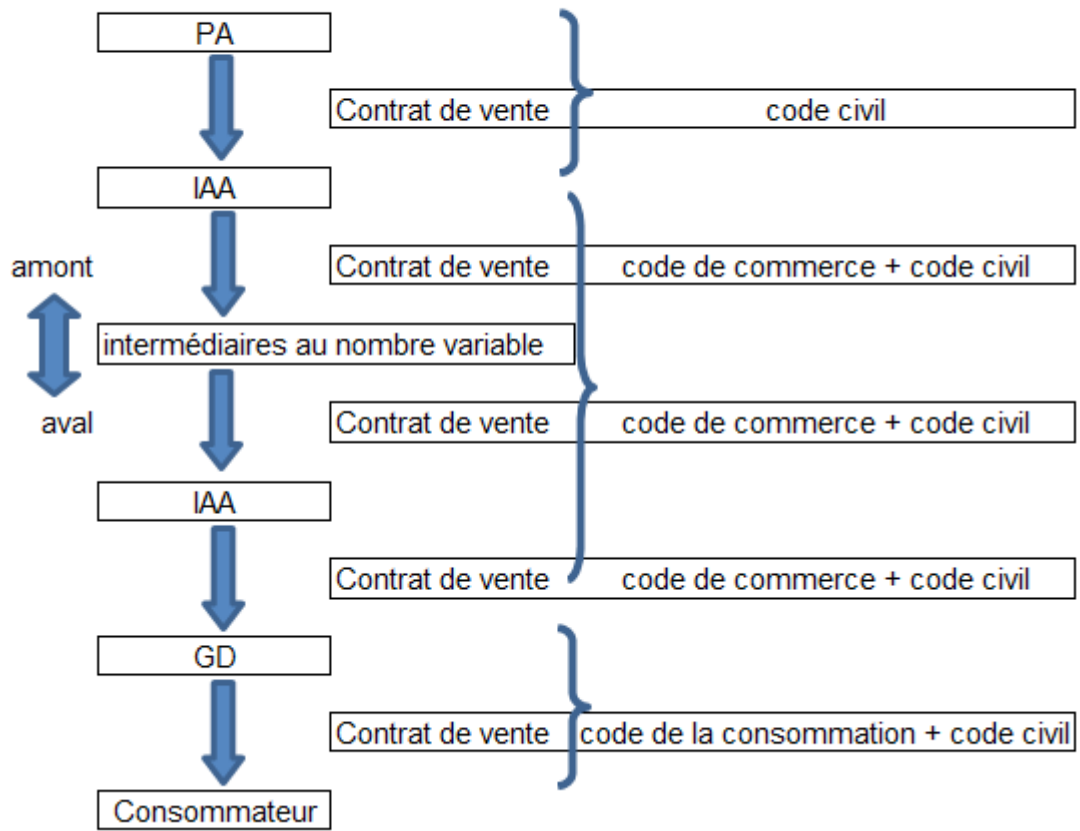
PA

Contrat de vente code civil

IAA

amont

Contrat de vente code de commerce + code civil

intermédiaires au nombre variable

aval

Contrat de vente code de commerce + code civil

IAA

Contrat de vente code de commerce + code civil

GD

Contrat de vente code de la consommation + code civil

Consommateur